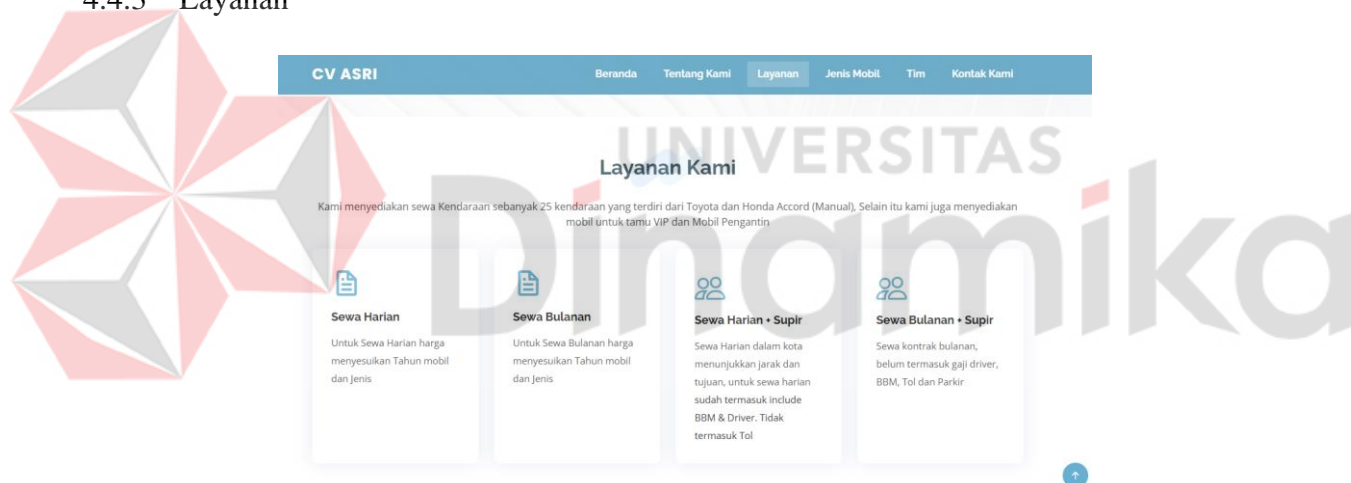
4.4.3 Layanan

CV ASRI

Beranda Tentang Kami Layanan Jenis Mobil Tim Kontak Kami

UNIVERSITAS

Layanan Kami

Kami menyediakan sewa Kendaraan sebanyak 25 kendaraan yang terdiri dari Toyota dan Honda Accord (Manual), Selain itu kami juga menyediakan mobil untuk tamu VIP dan Mobil Pengantin

Dinamika

Sewa Harian

Untuk Sewa Harian harga menyesuikan Tahun mobil dan Jenis

Sewa Bulanan

Untuk Sewa Bulanan harga menyesuikan Tahun mobil dan Jenis

Sewa Harian + Supir

Sewa Harian dalam kota menunjukkan jarak dan tujuan, untuk sewa harian sudah termasuk include BBM & Driver. Tidak termasuk Tol

Sewa Bulanan + Supir

Sewa kontrak bulanan, belum termasuk gaji driver, BBM, Tol dan Parkir